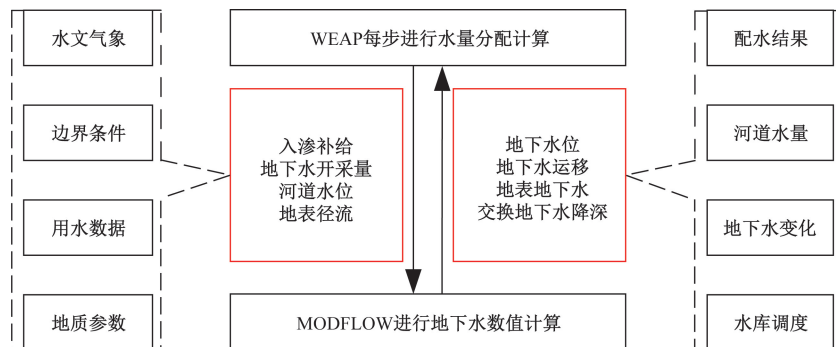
水文气象

边界条件

用水数据

地质参数

WEAP每步进行水量分配计算

入渗补给
地下水开采量
河道水位
地表径流

地下水位
地下水运移
地表地下水
交换地下水降深

MODFLOW进行地下水数值计算

配水结果

河道水量

地下水变化

水库调度